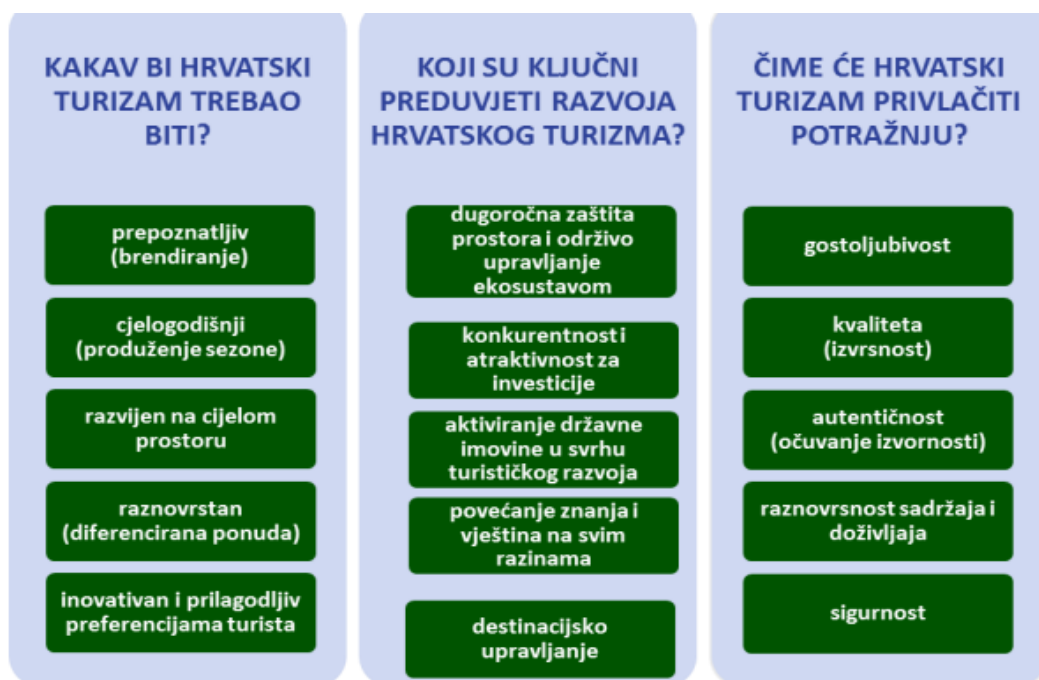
KAKAV BI HRVATSKI TURIZAM TREBAO BITI?

prepoznatljiv (brendiranje)

cjelogodišnji (produženje sezone)

razvijen na cijelom prostoru

raznovrstan (diferencirana ponuda)

inovativan i prilagodljiv preferencijama turista

KOJI SU KLJUČNI PREDUVJETI RAZVOJA HRVATSKOG TURIZMA?

dugoročna zaštita prostora i održivo upravljanje ekosustavom

konkurentnost i atraktivnost za investicije

aktiviranje državne imovine u svrhu turističkog razvoja

povećanje znanja i vještina na svim razinama

destinacijsko upravljanje

ČIME ĆE HRVATSKI TURIZAM PRIVLAČITI POTRAŽNJU?

gostoljubivost

kvaliteta (izvrsnost)

autentičnost (očuvanje izvornosti)

raznovrsnost sadržaja i doživljaja

sigurnost